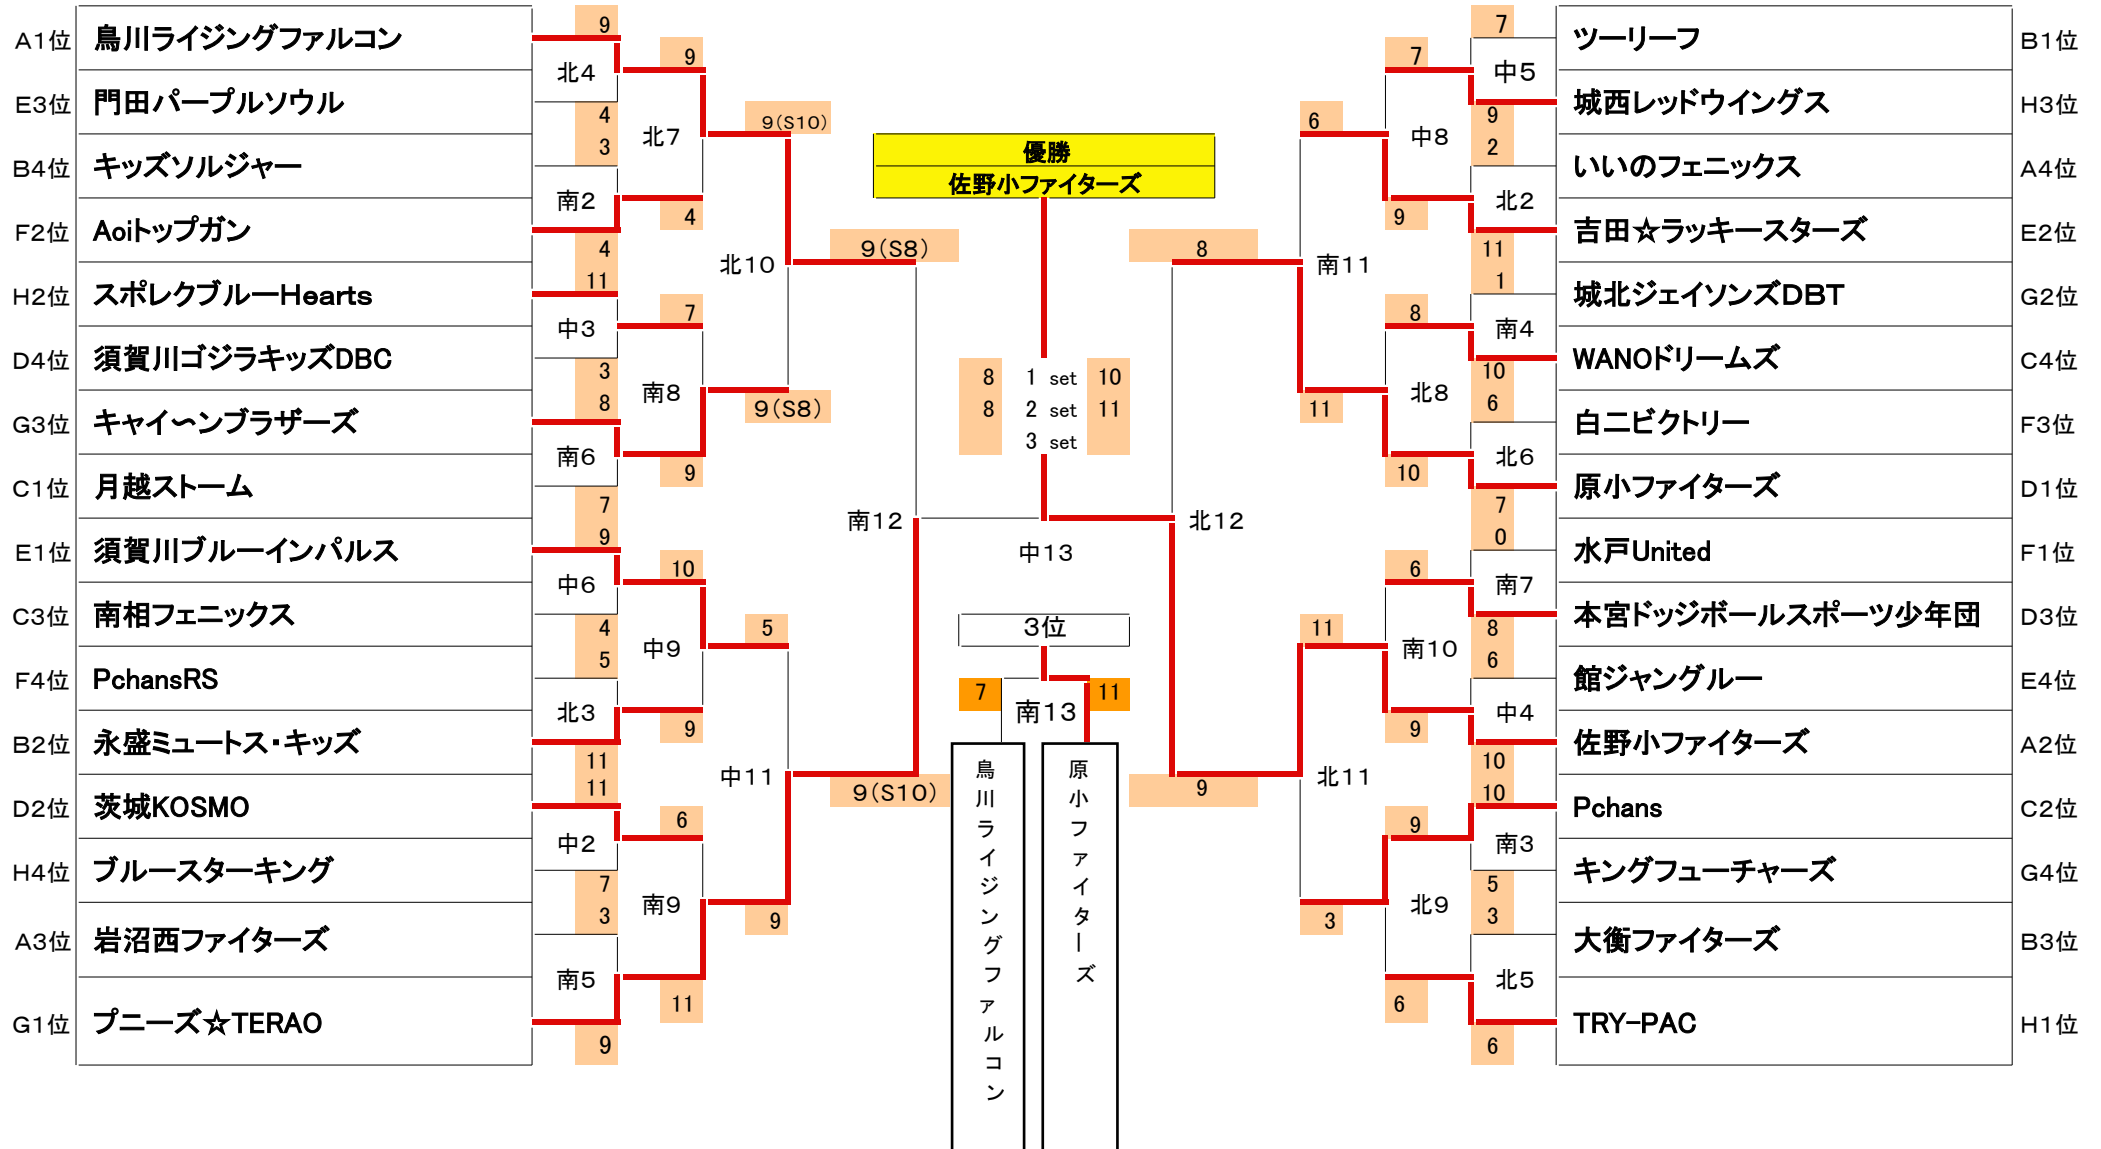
A1位 鳥川ライジングファルコン
E3位 門田パープルソウル
B4位 キッズソルジャー
F2位 Aoiトップガン
H2位 スポレクブルーHearts
D4位 須賀川ゴジラキッズDBC
G3位 キャイ～ンブラザーズ
C1位 月越ストーム
E1位 須賀川ブルーインパルス
C3位 南相フェニックス
F4位 PchansRS
B2位 永盛ミュートス・キッズ
D2位 茨城KOSMO
H4位 ブルースターキング
A3位 岩沼西ファイターズ
G1位 プニーズ☆TERAO

9 北4 4 3 南2 4 11 中3 3 8 南6 7 9 中6 4 5 北3 11 11 中2 7 3 南5 9

9 北7 4 7 南8 9 10 中9 9 6 南9 11

9(S10) 北10 9(S8) 5 中11 9

9(S8) 南12 9(S10)

優勝
佐野小ファイターズ

8 1 set 10
8 2 set 11
3 set

中13

3位
7 南13 11
鳥川ライジングファルコン
原小ファイターズ

8 北12 9

6 南11 11 11 北11 3

7 中8 9 8 北8 10 6 南10 9 9 北9 6

7 中5 9 2 北2 11 1 南4 10 6 北6 7 0 南7 8 6 中4 10 10 南3 5 3 北5 6

ツーリーフ B1位
城西レッドウイングス H3位
いいのフェニックス A4位
吉田☆ラッキースターズ E2位
城北ジェイソンズDBT G2位
WANOドリームズ C4位
白ニビクトリー F3位
原小ファイターズ D1位
水戸United F1位
本宮ドッジボールスポーツ少年団 D3位
館ジャングルー E4位
佐野小ファイターズ A2位
Pchans C2位
キングフューチャーズ G4位
大衡ファイターズ B3位
TRY-PAC H1位